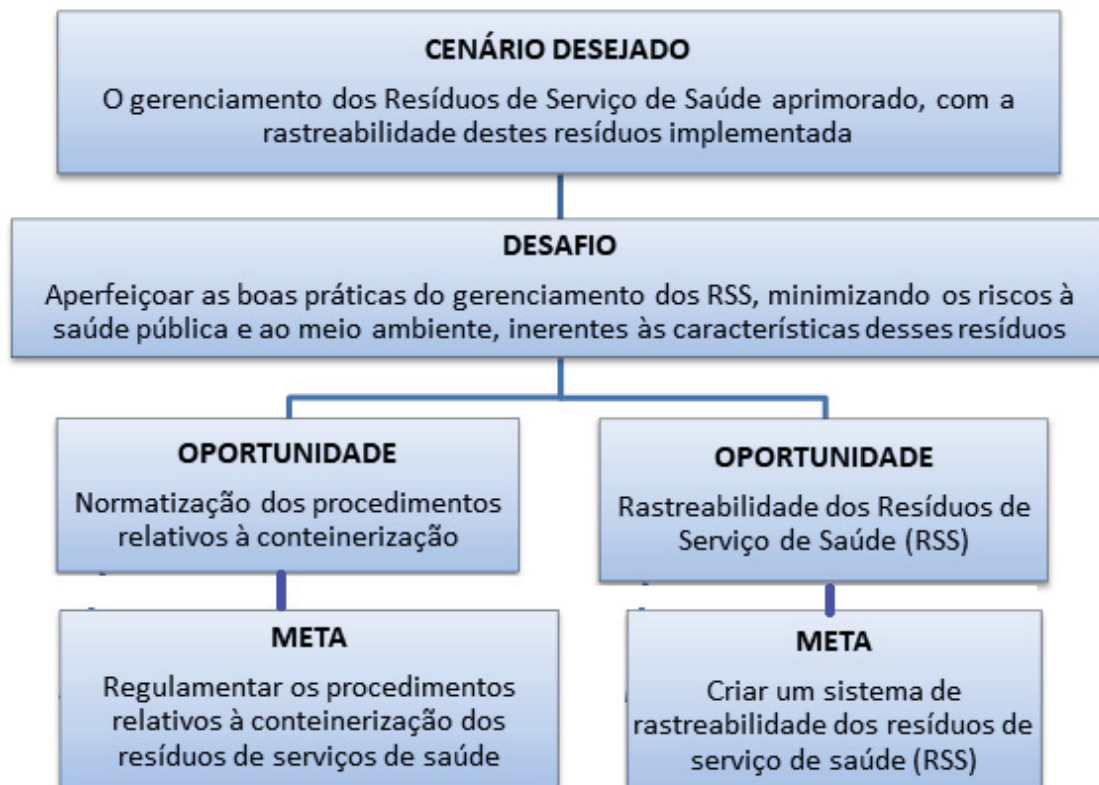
CENÁRIO DESEJADO

O gerenciamento dos Resíduos de Serviço de Saúde aprimorado, com a rastreabilidade destes resíduos implementada

DESAFIO

Aperfeiçoar as boas práticas do gerenciamento dos RSS, minimizando os riscos à saúde pública e ao meio ambiente, inerentes às características desses resíduos

OPORTUNIDADE

Normatização dos procedimentos relativos à conteinerização

META

Regulamentar os procedimentos relativos à conteinerização dos resíduos de serviços de saúde

OPORTUNIDADE

Rastreabilidade dos Resíduos de Serviço de Saúde (RSS)

META

Criar um sistema de rastreabilidade dos resíduos de serviço de saúde (RSS)